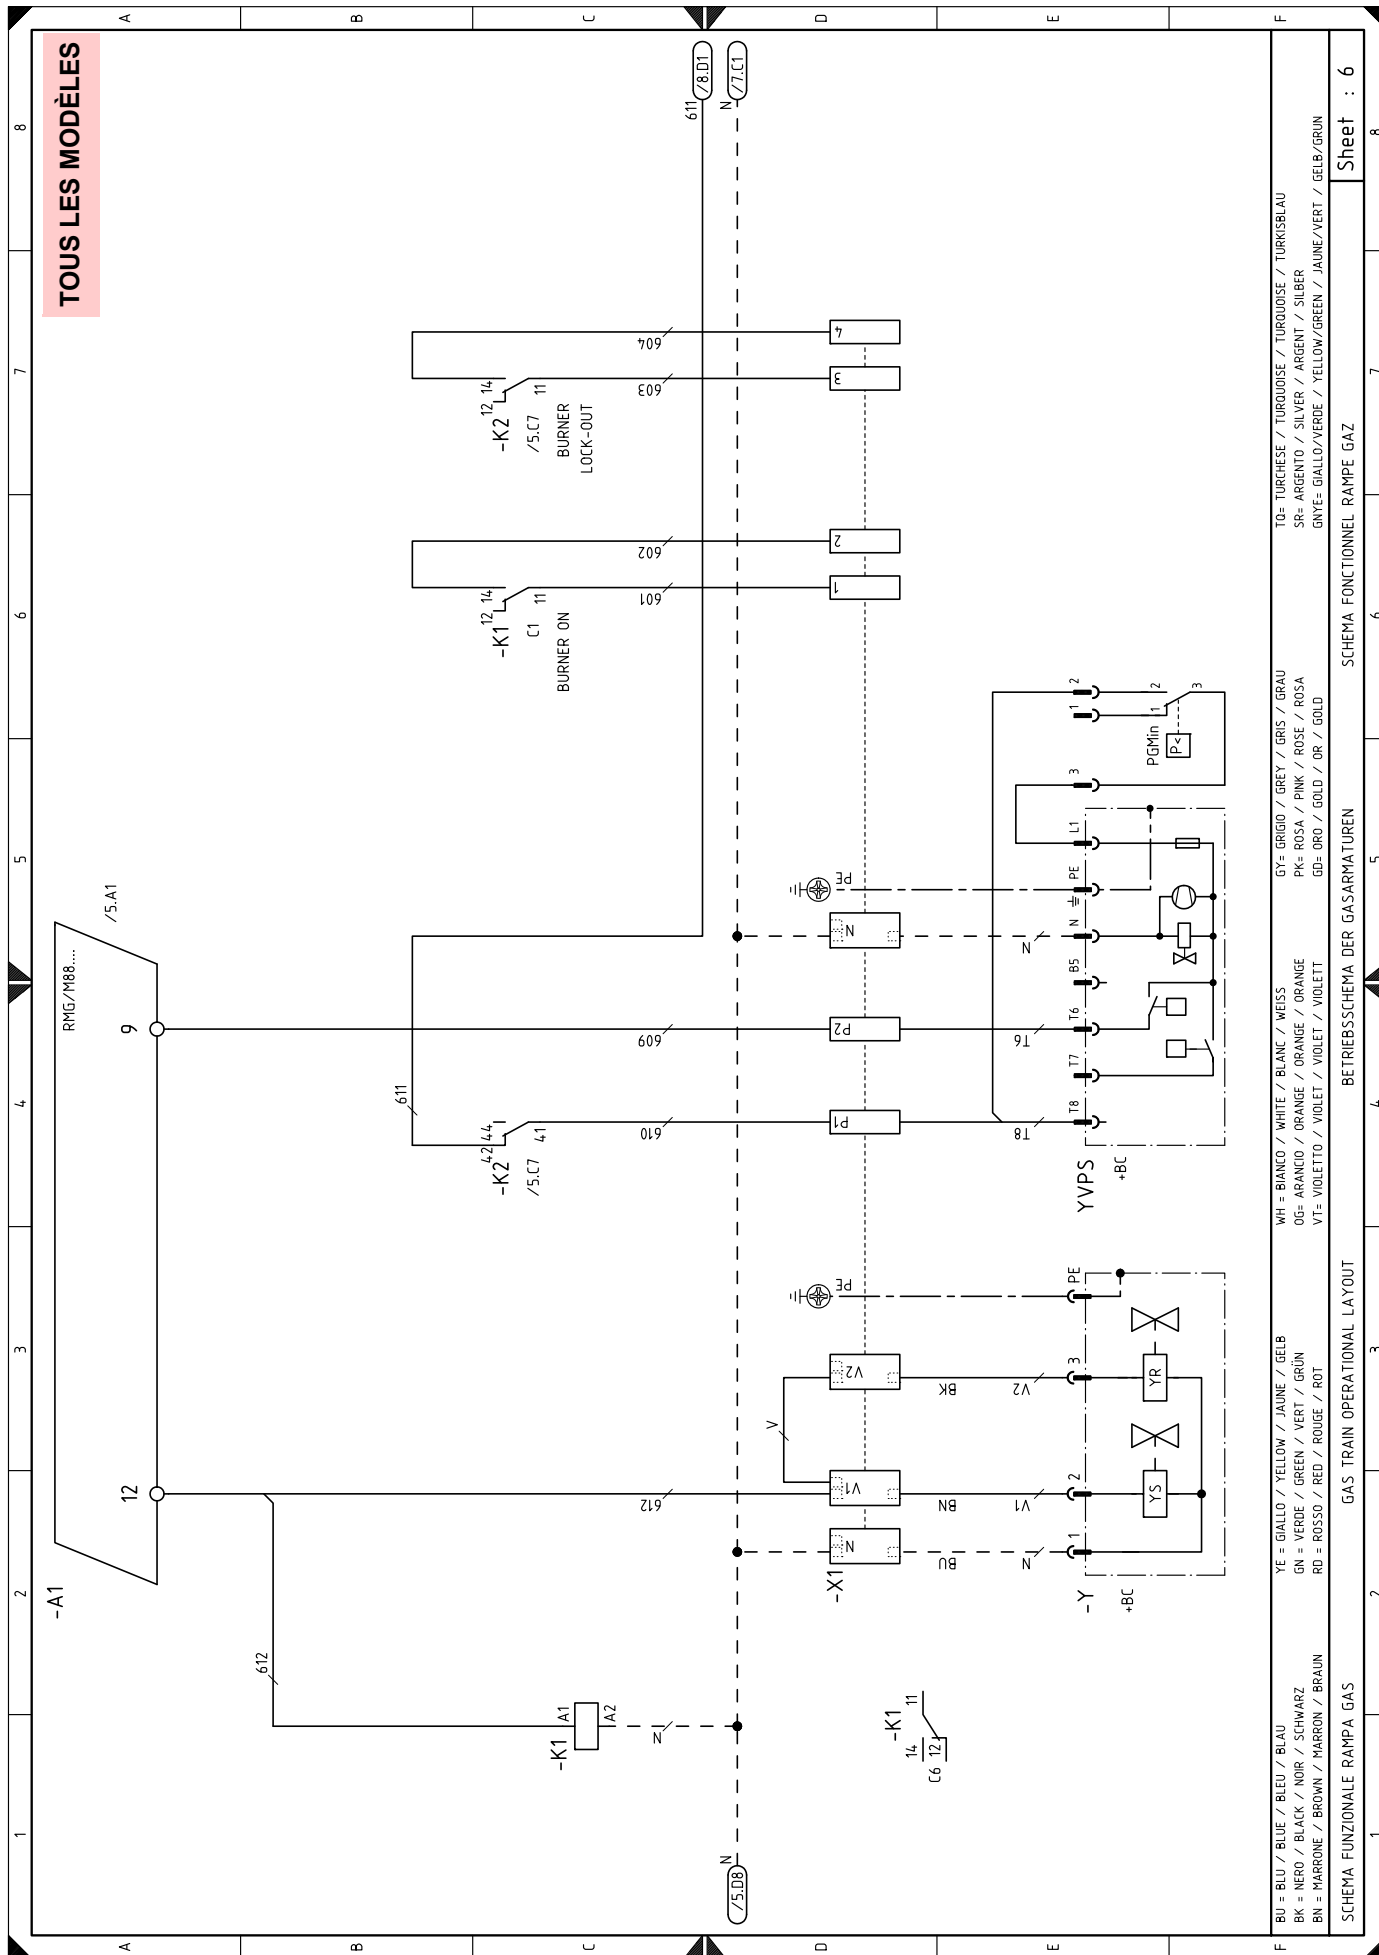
TOUS LES MODÈLES

A B C D E F

8 7 6 5 4 3 2 1

611 /8.D1
N /7.C1

604
603
-K2 12 14 11
/5.C7
BURNER LOCK-OUT

602
601
-K1 12 14 11
C1
BURNER ON

4
3
2
1

/5.A1
RMG/M88....
9
12
-A1

611
609
610
-K2 42 44 41
/5.C7

PE
N
P2
P1
N
T6
T8

YVPS
+BC
T8 T7 T6 B5 N PE L1 3 1 2
PGMin
P<
1 2 3

PE
V2
V1
N
-X1
V
BK
BN
BU
V2
V1
N
612
-Y
+BC
1 2 3 PE
YS
YR

612
-K1 A1 A2
N
-K1 11
14 12
C6

N /5.D8

BU = BLU / BLUE / BLEU / BLAU
BK = NERO / BLACK / NOIR / SCHWARZ
BN = MARRONE / BROWN / MARRON / BRAUN
YE = GIALLO / YELLOW / JAUNE / GELB
GN = VERDE / GREEN / VERT / GRÜN
RD = ROSSO / RED / ROUGE / ROT
WH = BIANCO / WHITE / BLANC / WEISS
OG= ARANCIO / ORANGE / ORANGE / ORANGE
VT= VIOLETTO / VIOLET / VIOLET / VIOLETT
GY= GRIGIO / GREY / GRIS / GRAU
PK= ROSA / PINK / ROSE / ROSA
GD= ORO / GOLD / OR / GOLD
TQ= TURCHESE / TURQUOISE / TURQUOISE / TURKISBLAU
SR= ARGENTO / SILVER / ARGENT / SILBER
GNYE= GIALLO/VERDE / YELLOW/GREEN / JAUNE/VERT / GELB/GRUN

SCHEMA FUNZIONALE RAMPA GAS
GAS TRAIN OPERATIONAL LAYOUT
BETRIEBSSCHEMA DER GASARMATUREN
SCHEMA FONCTIONNEL RAMPE GAZ
Sheet : 6